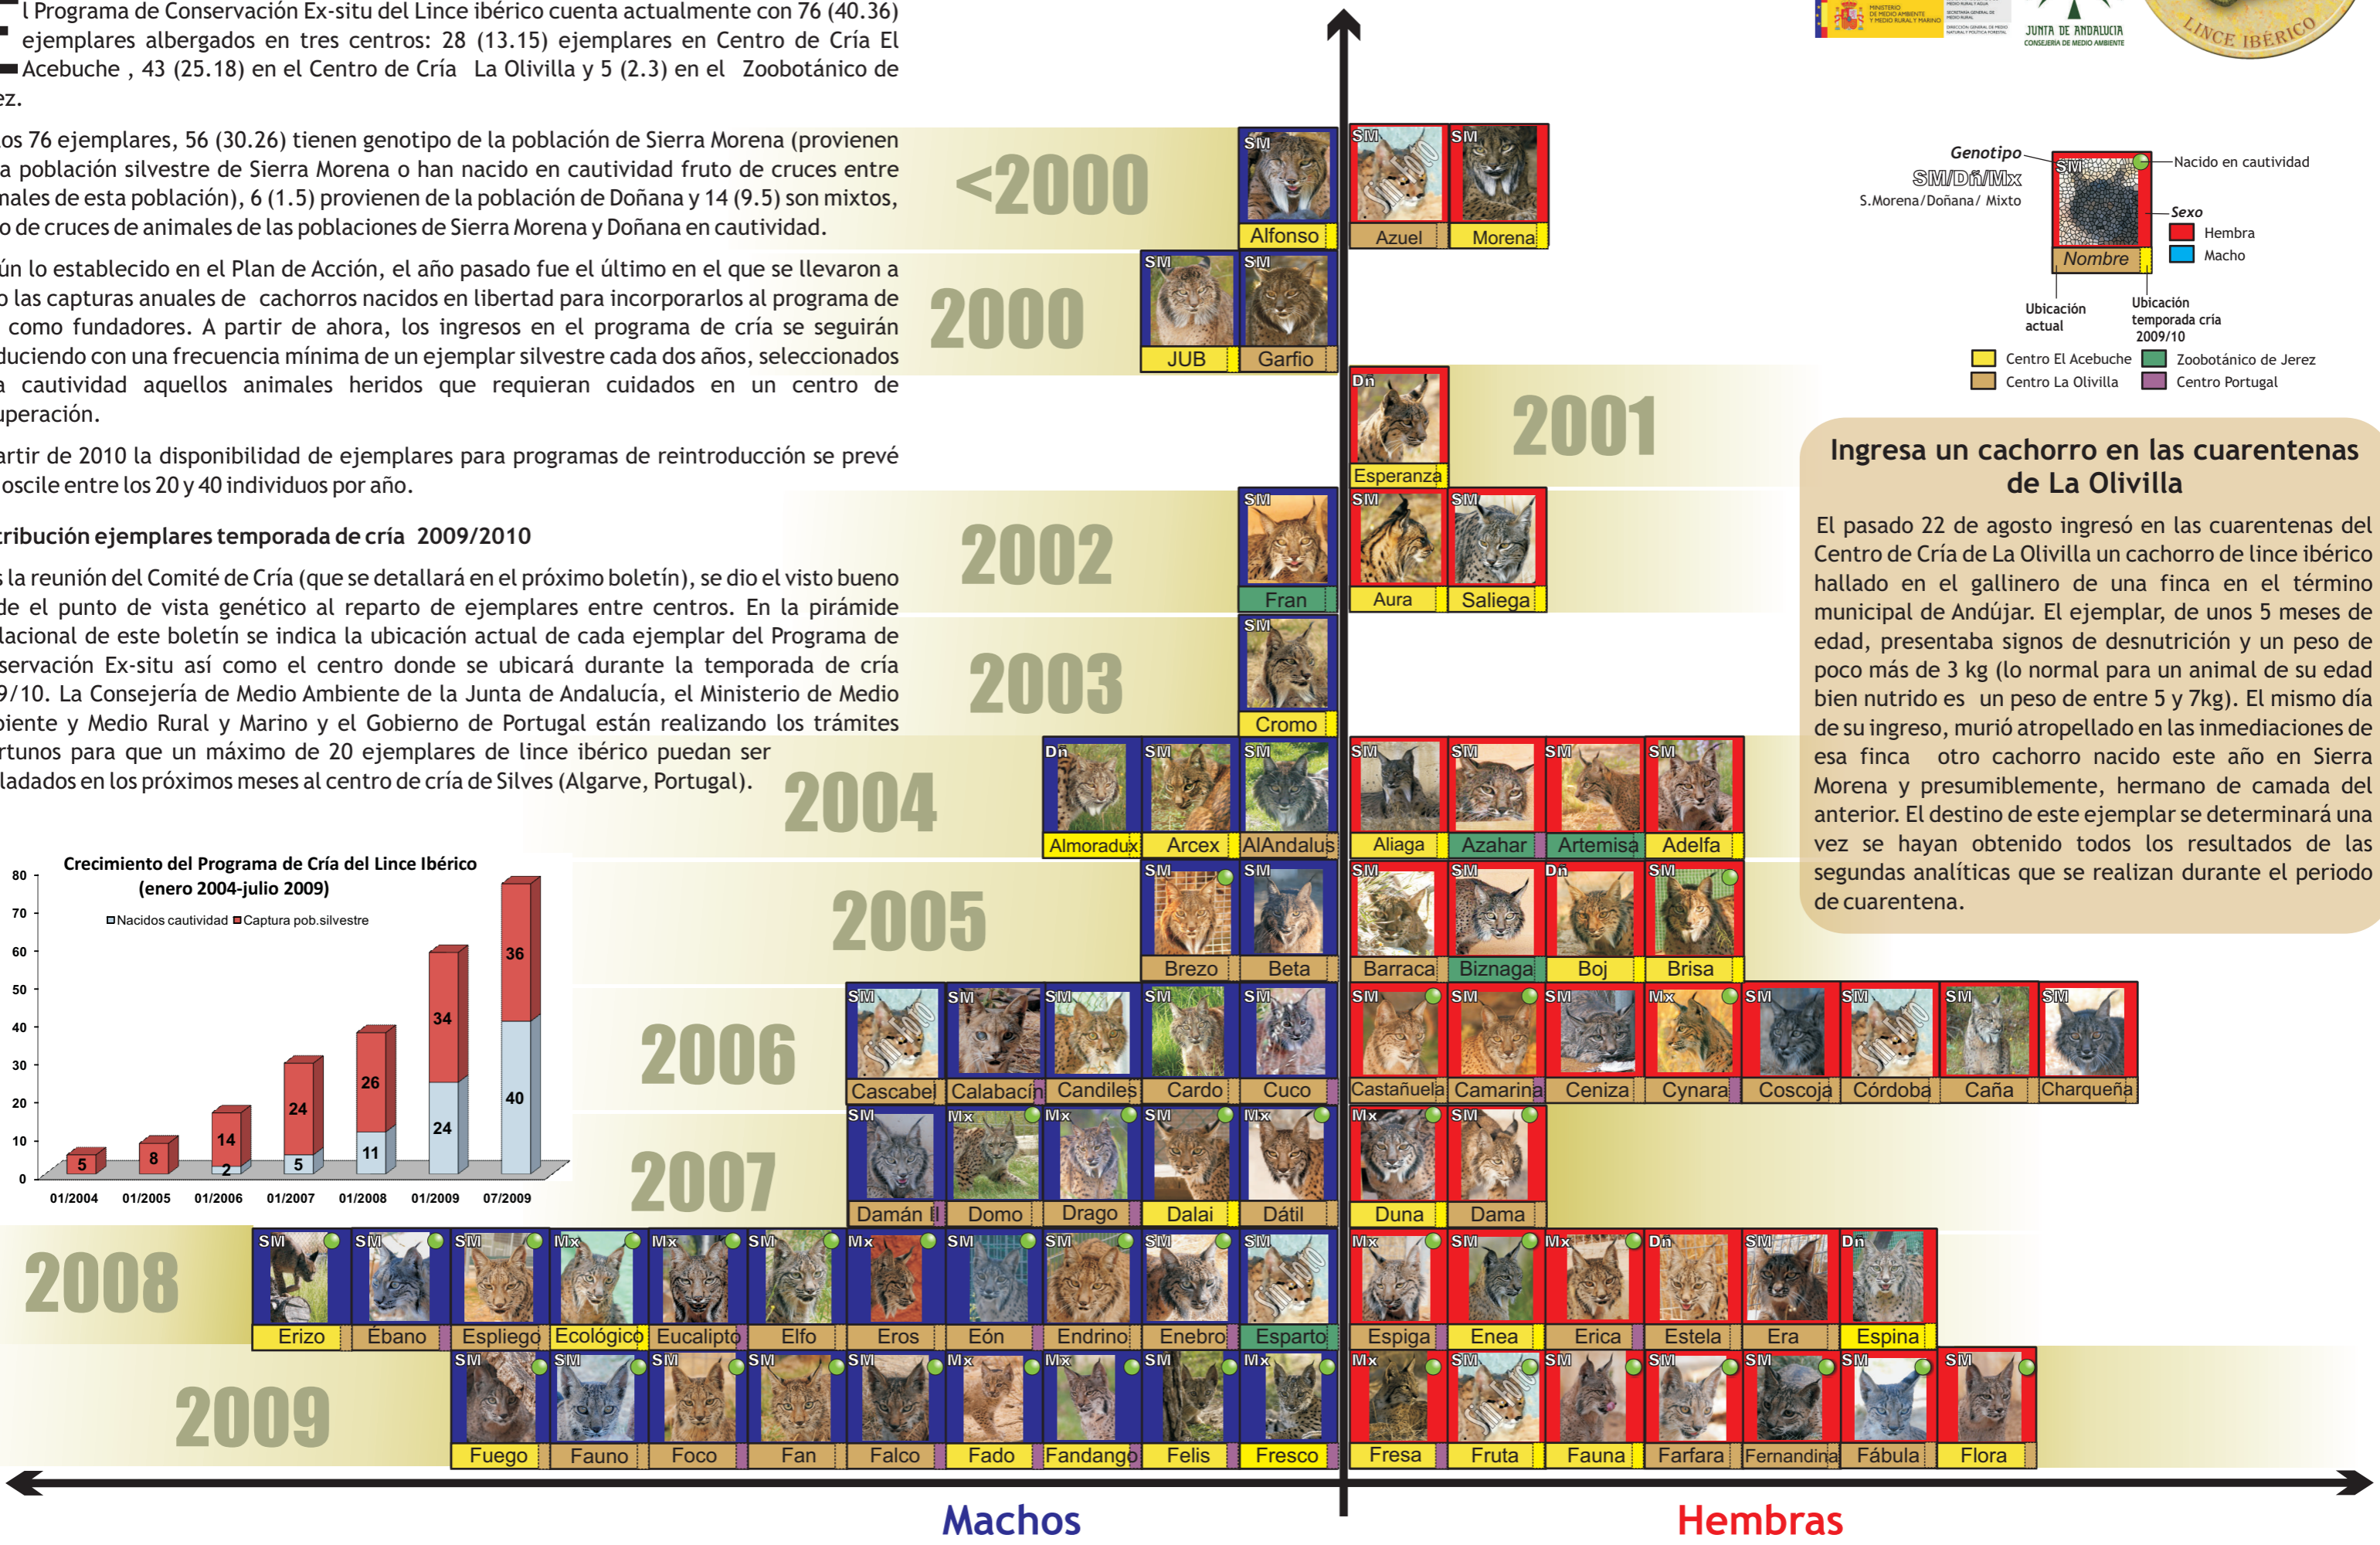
l Programa de Conservación Ex-situ del Lince ibérico cuenta actualmente con 76 (40.36) ejemplares albergados en tres centros: 28 (13.15) ejemplares en Centro de Cría El Acebuche , 43 (25.18) en el Centro de Cría La Olivilla y 5 (2.3) en el Zoobotánico de ez.

os 76 ejemplares, 56 (30.26) tienen genotipo de la población de Sierra Morena (provienen a población silvestre de Sierra Morena o han nacido en cautividad fruto de cruces entre nales de esta población), 6 (1.5) provienen de la población de Doñana y 14 (9.5) son mixtos, o de cruces de animales de las poblaciones de Sierra Morena y Doñana en cautividad.

ún lo establecido en el Plan de Acción, el año pasado fue el último en el que se llevaron a o las capturas anuales de cachorros nacidos en libertad para incorporarlos al programa de como fundadores. A partir de ahora, los ingresos en el programa de cría se seguirán duciendo con una frecuencia mínima de un ejemplar silvestre cada dos años, seleccionados a cautividad aquellos animales heridos que requieran cuidados en un centro de uperación.

artir de 2010 la disponibilidad de ejemplares para programas de reintroducción se prevé oscile entre los 20 y 40 individuos por año.

ribución ejemplares temporada de cría 2009/2010

s la reunión del Comité de Cría (que se detallará en el próximo boletín), se dio el visto bueno de el punto de vista genético al reparto de ejemplares entre centros. En la pirámide lacional de este boletín se indica la ubicación actual de cada ejemplar del Programa de servación Ex-situ así como el centro donde se ubicará durante la temporada de cría 9/10. La Consejería de Medio Ambiente de la Junta de Andalucía, el Ministerio de Medio biente y Medio Rural y Marino y el Gobierno de Portugal están realizando los trámites rtunos para que un máximo de 20 ejemplares de lince ibérico puedan ser ladados en los próximos meses al centro de cría de Silves (Algarve, Portugal).

Crecimiento del Programa de Cría del Lince Ibérico (enero 2004-julio 2009)
Nacidos cautividad Captura pob.silvestre
80 70 60 50 40 30 20 10 0
5 8 14 2 24 5 26 11 34 24 36 40
01/2004 01/2005 01/2006 01/2007 01/2008 01/2009 07/2009

JUNTA DE ANDALUCIA CONSEJERÍA DE MEDIO AMBIENTE
LINCE IBÉRICO

Genotipo SM/Dñ/Mx S.Morena/Doñana/ Mixto
Nacido en cautividad
SM
Sexo
Hembra
Macho
Nombre
Ubicación actual
Ubicación temporada cría 2009/10
Centro El Acebuche
Zoobotánico de Jerez
Centro La Olivilla
Centro Portugal

<2000
SM Alfonso
SM Azuel
SM Morena
2000
SM JUB
SM Garfio
Dñ Esperanza
2001
2002
SM Fran
SM Aura
SM Saliega
2003
SM Cromo
2004
Dñ Almoradux
SM Arcex
SM AlAndalus
SM Aliaga
SM Azahar
SM Artemisa
SM Adelfa
2005
SM Brezo
SM Beta
SM Barraca
SM Biznaga
Dñ Boj
SM Brisa
2006
SM Cascabel
SM Calabacín
SM Candiles
SM Cardo
SM Cuco
SM Castañuela
SM Camarina
SM Ceniza
Mx Cynara
SM Coscoja
SM Córdoba
SM Caña
SM Charqueña
2007
SM Damán
Mx Domo
Mx Drago
SM Dalai
Mx Dátil
Mx Duna
SM Dama
2008
SM Erizo
SM Ébano
SM Espliego
Mx Ecológico
Mx Eucalipto
SM Elfo
Mx Eros
SM Eón
SM Endrino
SM Enebro
SM Esparto
Mx Espiga
SM Enea
Mx Erica
Dñ Estela
SM Era
Dñ Espina
2009
SM Fuego
SM Fauno
SM Foco
SM Fan
SM Falco
Mx Fado
Mx Fandango
SM Felis
Mx Fresco
Mx Fresa
SM Fruta
SM Fauna
SM Farfara
SM Fernandina
SM Fábula
SM Flora

Ingresa un cachorro en las cuarentenas de La Olivilla

El pasado 22 de agosto ingresó en las cuarentenas del Centro de Cría de La Olivilla un cachorro de lince ibérico hallado en el gallinero de una finca en el término municipal de Andújar. El ejemplar, de unos 5 meses de edad, presentaba signos de desnutrición y un peso de poco más de 3 kg (lo normal para un animal de su edad bien nutrido es un peso de entre 5 y 7kg). El mismo día de su ingreso, murió atropellado en las inmediaciones de esa finca otro cachorro nacido este año en Sierra Morena y presumiblemente, hermano de camada del anterior. El destino de este ejemplar se determinará una vez se hayan obtenido todos los resultados de las segundas analíticas que se realizan durante el periodo de cuarentena.

Machos
Hembras